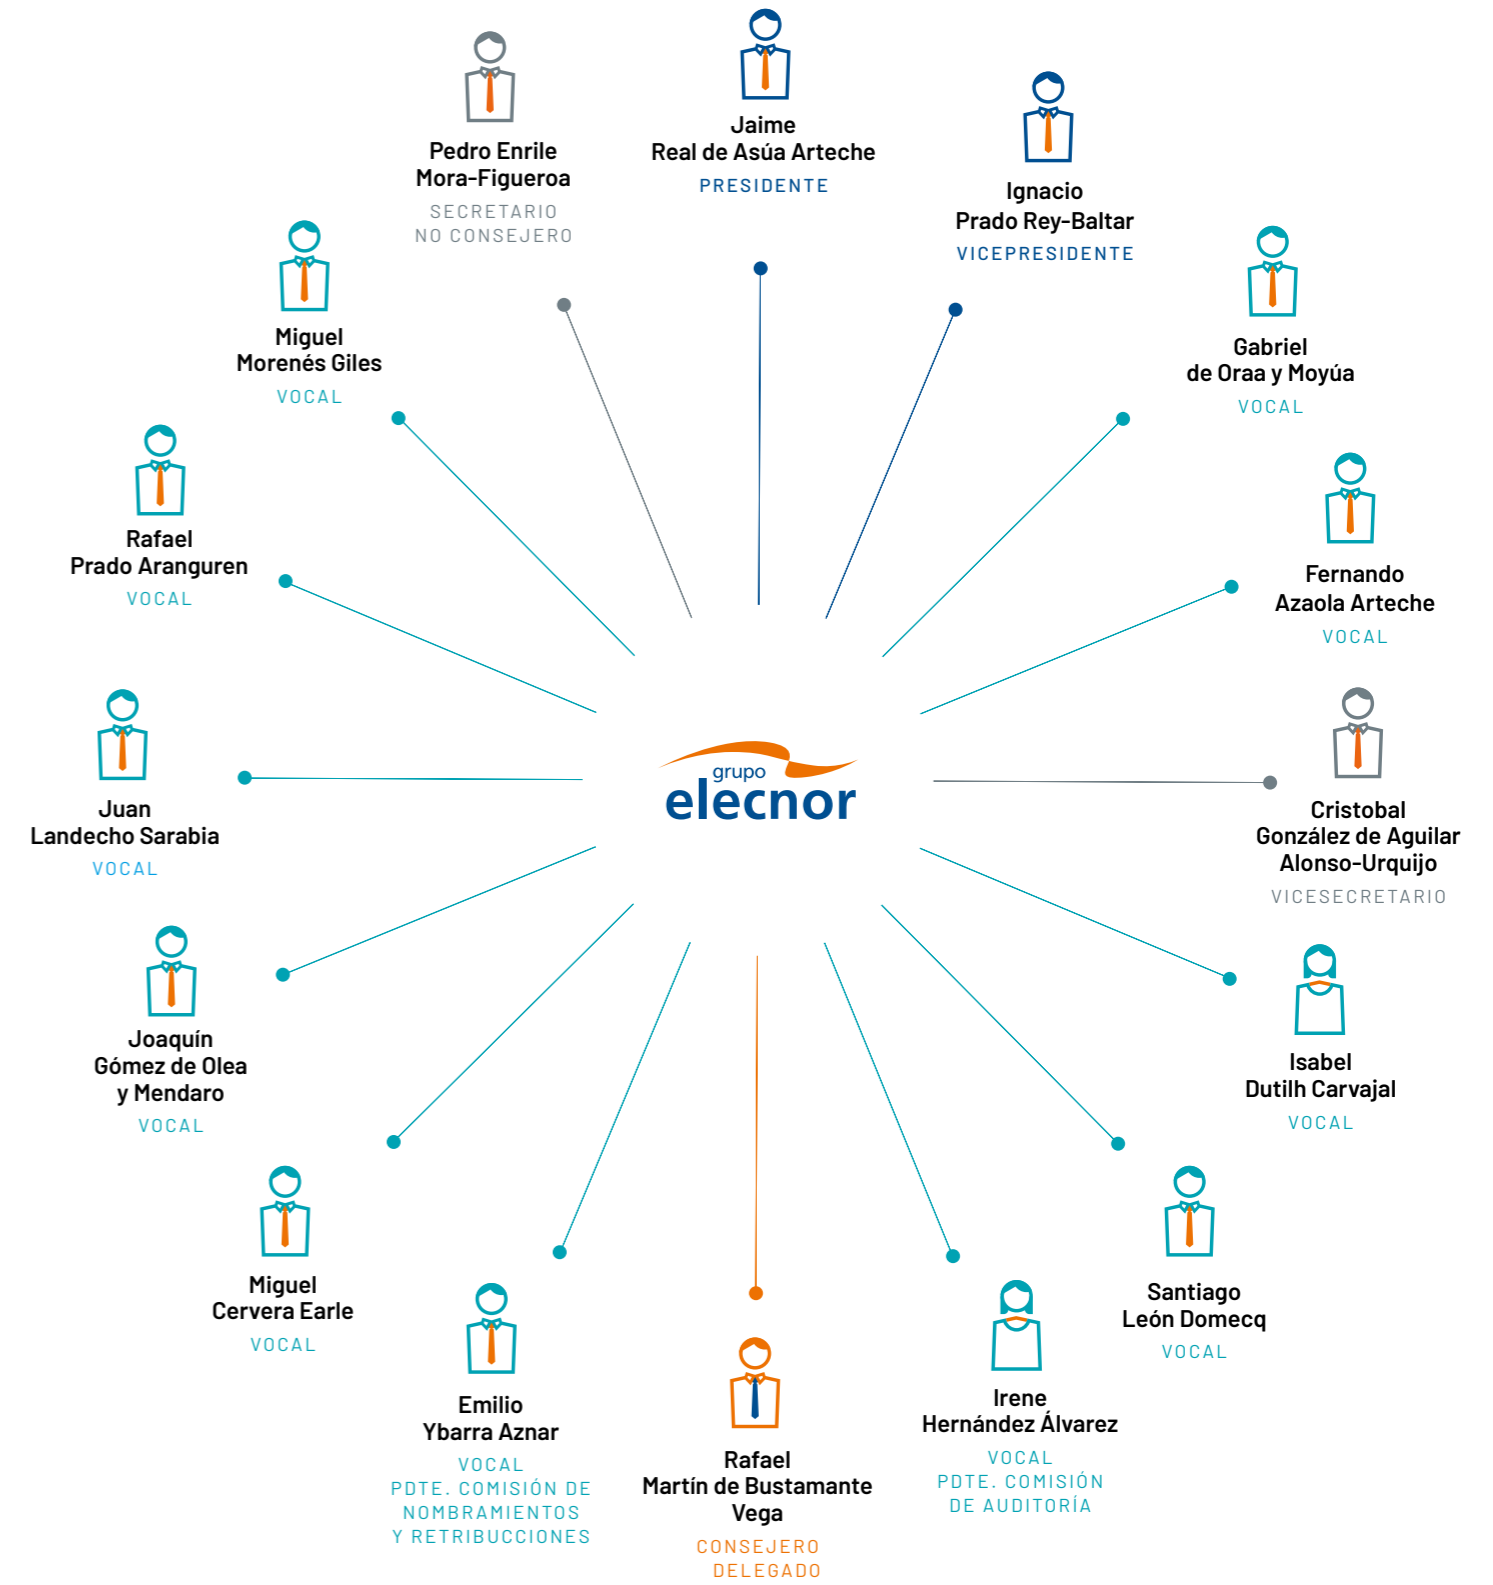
Jaime
Real de Asúa Arteche
PRESIDENTE

Pedro Enrile
Mora-Figueroa
SECRETARIO
NO CONSEJERO

Ignacio
Prado Rey-Baltar
VICEPRESIDENTE

Miguel
Morenés Giles
VOCAL

Gabriel
de Oraa y Moyúa
VOCAL

Rafael
Prado Aranguren
VOCAL

Fernando
Azaola Arteche
VOCAL

Juan
Landecho Sarabia
VOCAL

grupo
elecnor

Cristobal
González de Aguilar
Alonso-Urquijo
VICESECRETARIO

Joaquín
Gómez de Olea
y Mendaro
VOCAL

Isabel
Dutilh Carvajal
VOCAL

Miguel
Cervera Earle
VOCAL

Santiago
León Domecq
VOCAL

Emilio
Ybarra Aznar
VOCAL
PDTE. COMISIÓN DE
NOMBRAMIENTOS
Y RETRIBUCCIONES

Rafael
Martín de Bustamante
Vega
CONSEJERO
DELEGADO

Irene
Hernández Álvarez
VOCAL
PDTE. COMISIÓN
DE AUDITORÍA